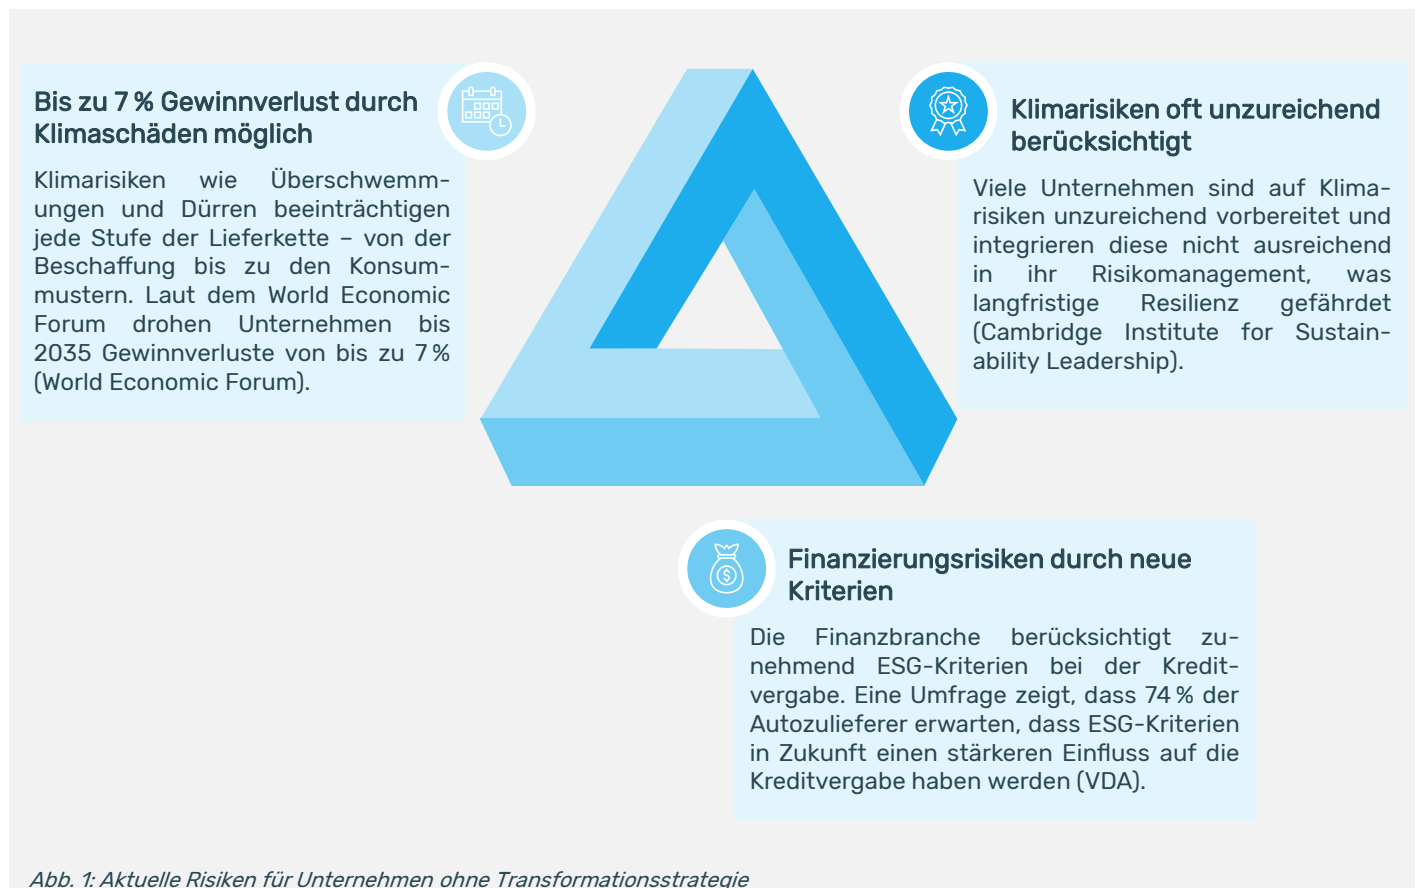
Bis zu 7 % Gewinnverlust durch Klimaschäden möglich

Klimarisiken wie Überschwemmungen und Dürren beeinträchtigen jede Stufe der Lieferkette – von der Beschaffung bis zu den Konsummustern. Laut dem World Economic Forum drohen Unternehmen bis 2035 Gewinnverluste von bis zu 7 % (World Economic Forum).

Klimarisiken oft unzureichend berücksichtigt

Viele Unternehmen sind auf Klimarisiken unzureichend vorbereitet und integrieren diese nicht ausreichend in ihr Risikomanagement, was langfristige Resilienz gefährdet (Cambridge Institute for Sustainability Leadership).

Finanzierungsrisiken durch neue Kriterien

Die Finanzbranche berücksichtigt zunehmend ESG-Kriterien bei der Kreditvergabe. Eine Umfrage zeigt, dass 74 % der Autozulieferer erwarten, dass ESG-Kriterien in Zukunft einen stärkeren Einfluss auf die Kreditvergabe haben werden (VDA).

Abb. 1: Aktuelle Risiken für Unternehmen ohne Transformationsstrategie